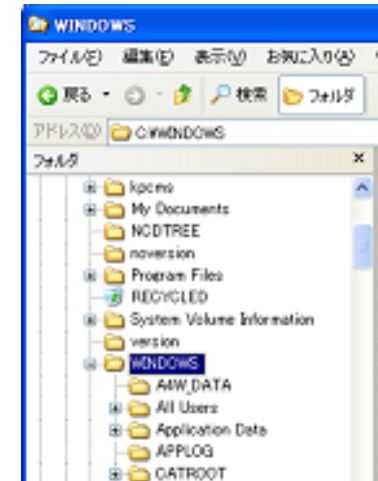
WINDOWS

ファイル(F) 編集(E) 表示(V) お気に入り(A)

戻る 検索 フォルダ

アドレス(D) C:¥WINDOWS

フォルダ ×

kpcms
My Documents
NCDTREE
noversion
Program Files
RECYCLED
System Volume Information
version
WINDOWS
A4W_DATA
All Users
Application Data
APPLOG
CATROOT